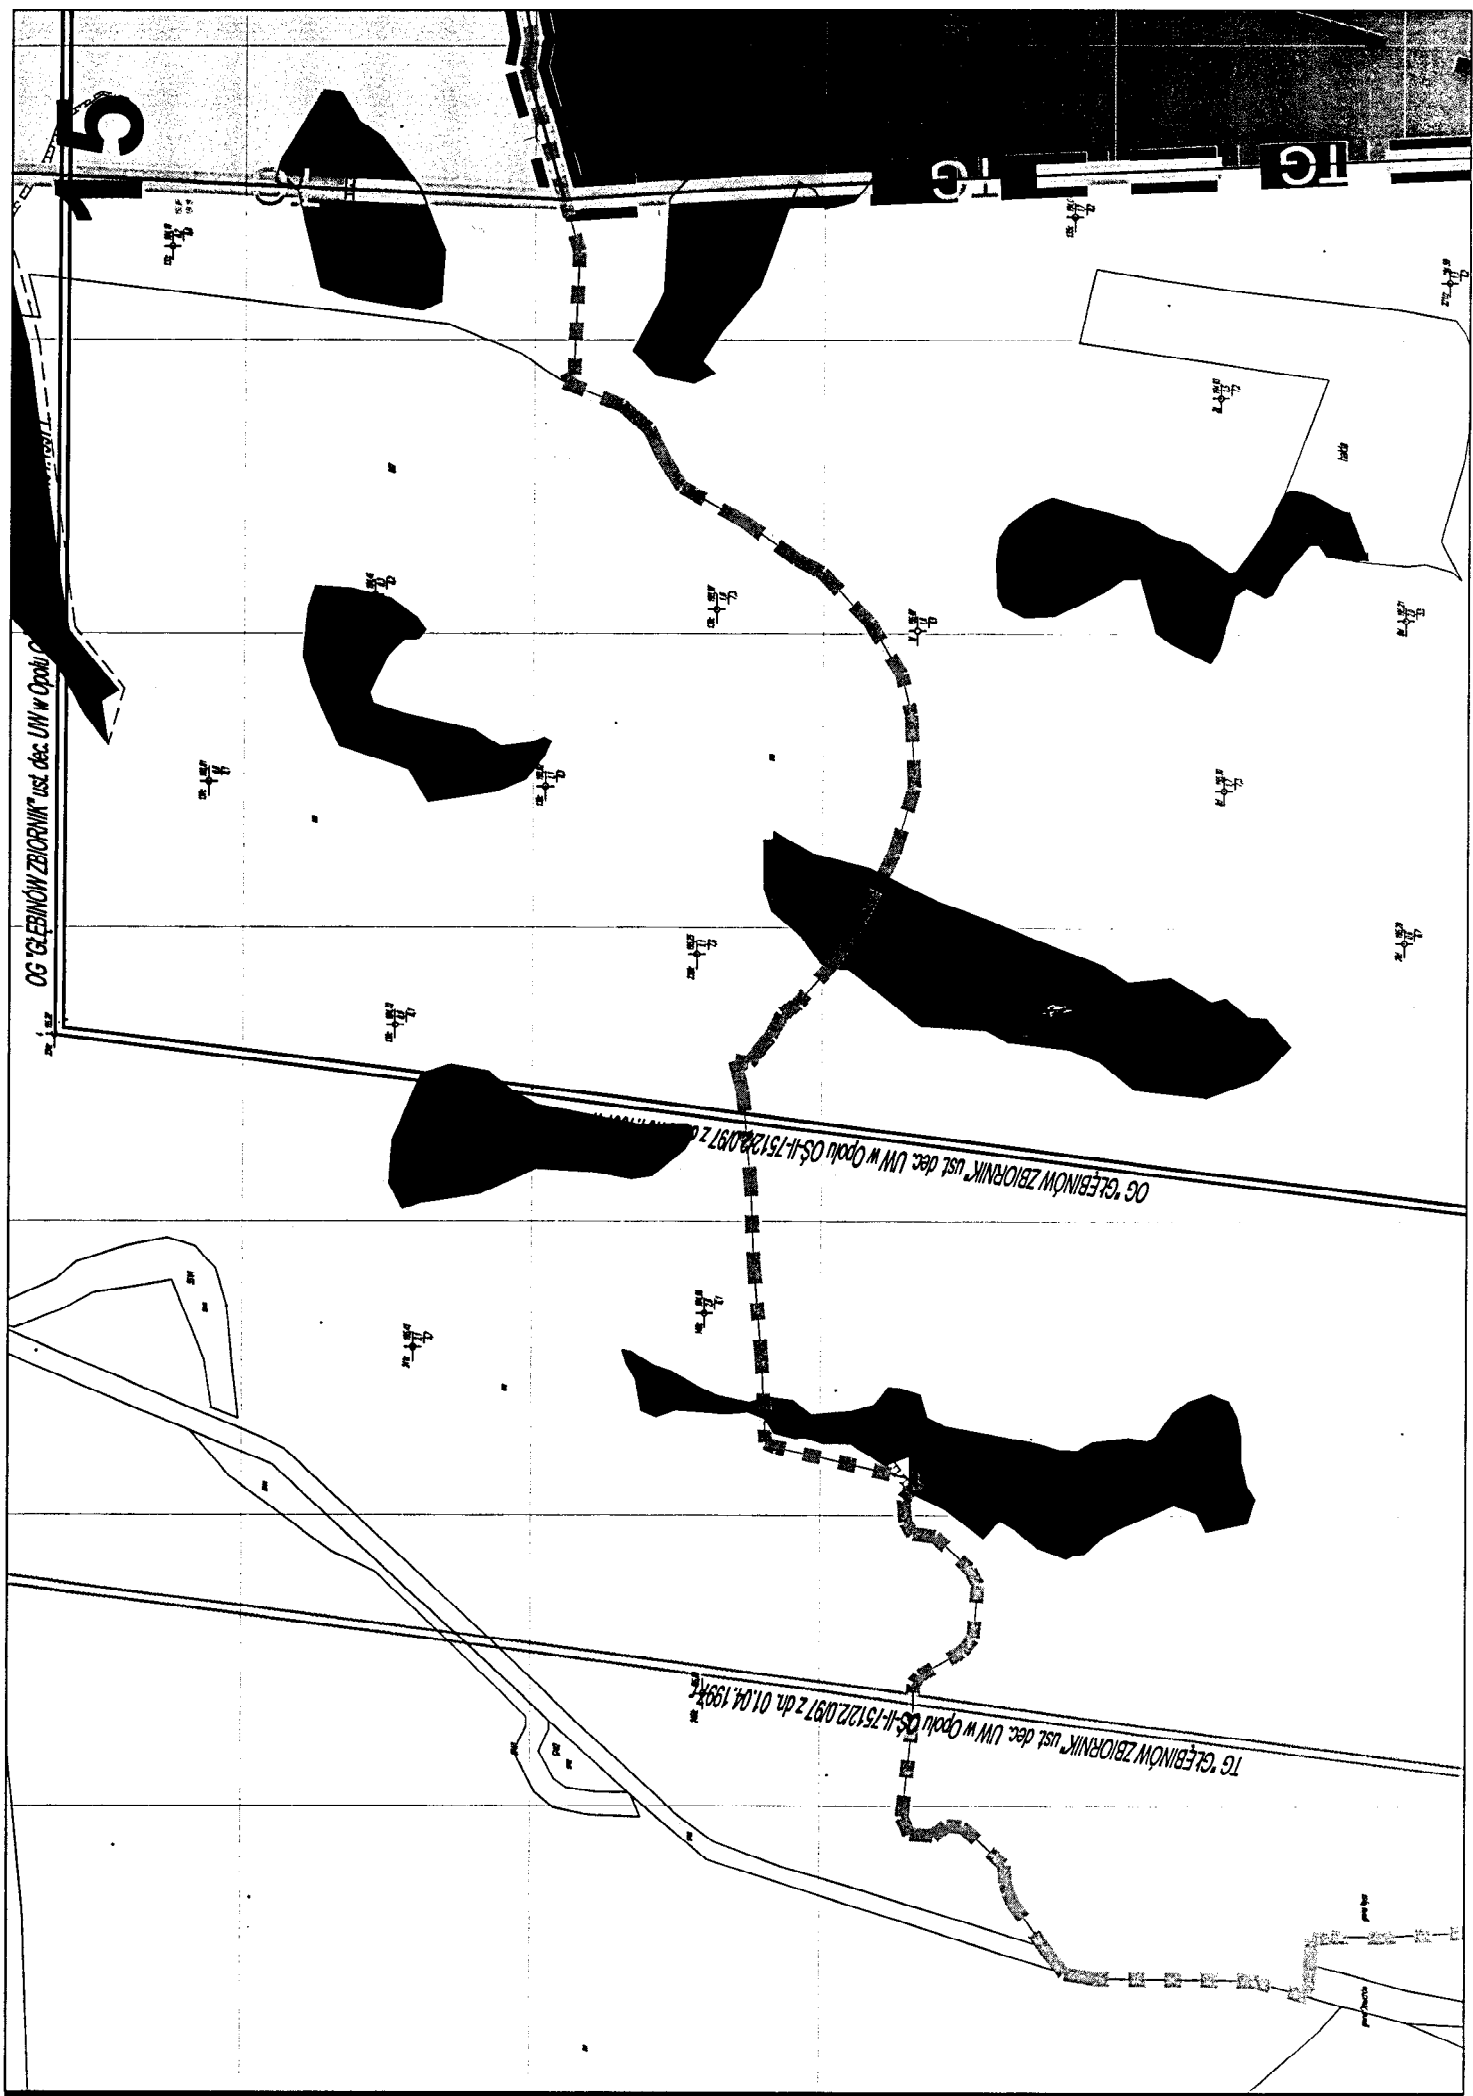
5

TG

TG

OG "GŁĘBINÓW ZBIORNIK" ust. dec. UW w Opolu O

OG "GŁĘBINÓW ZBIORNIK" ust. dec. UW w Opolu OŚ-II-7512/2/0/97 z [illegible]

TG "GŁĘBINÓW ZBIORNIK" ust. dec. UW w Opolu OŚ-II-7512/2/0/97 z dn. 01.04.1997r.